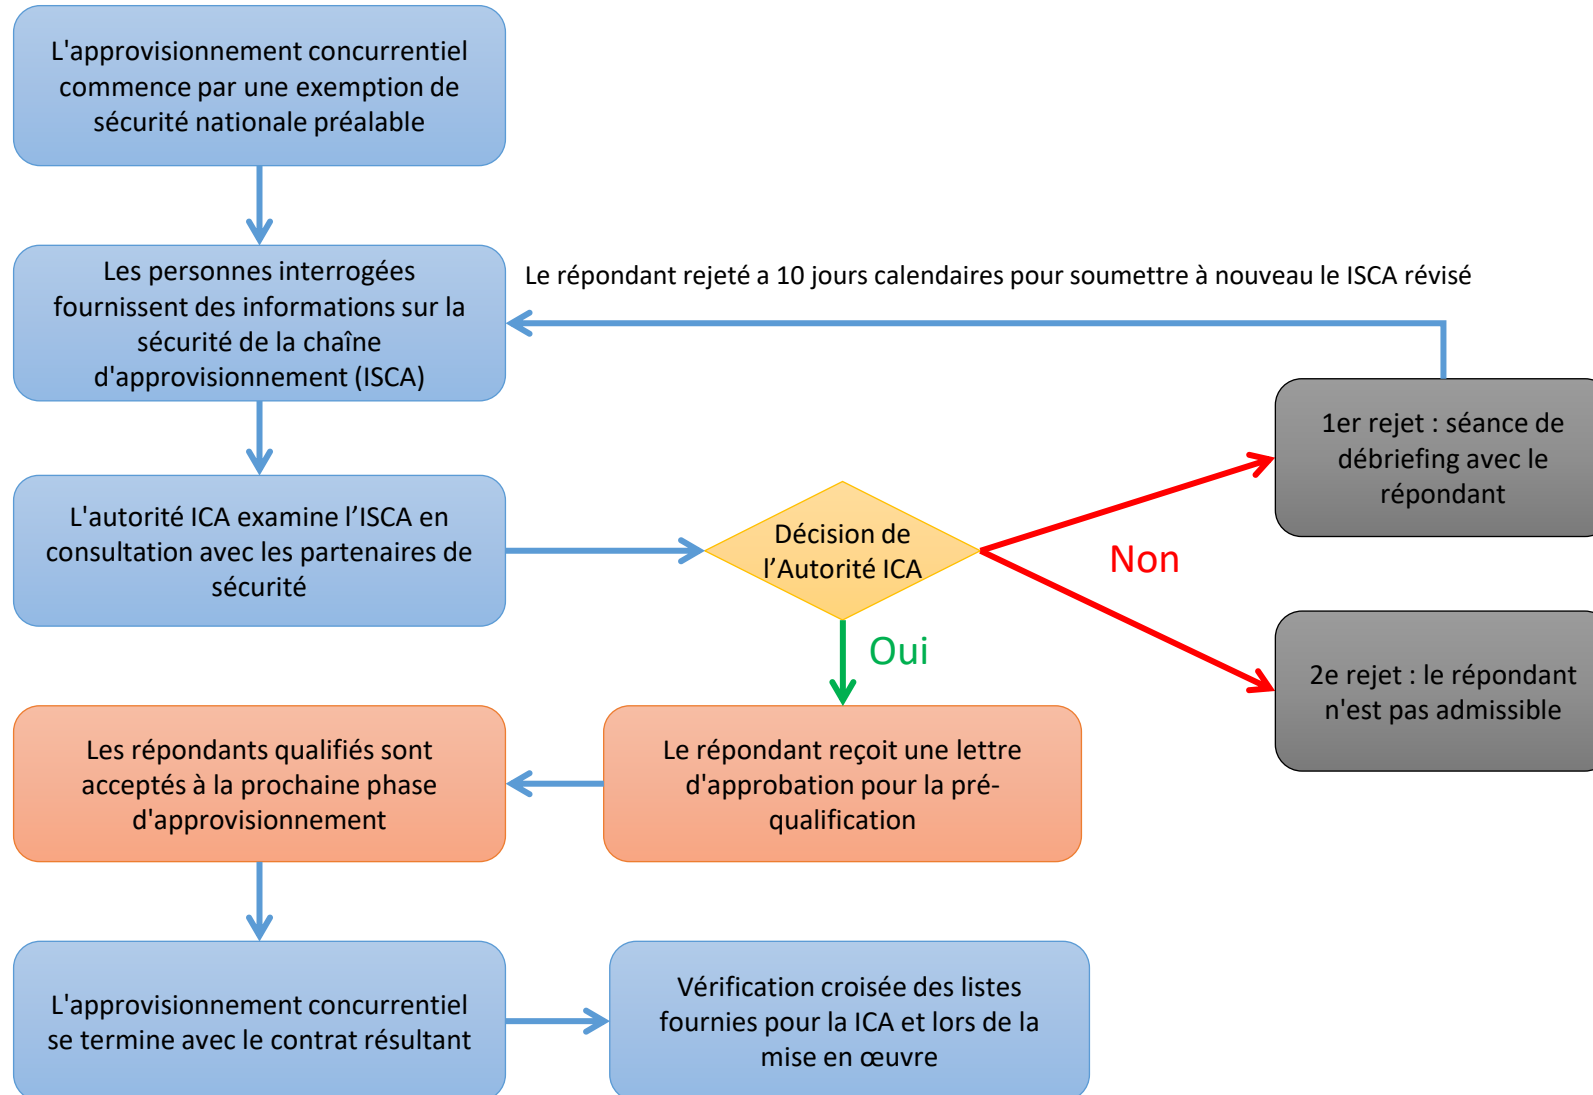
L'approvisionnement concurrentiel commence par une exemption de sécurité nationale préalable

Les personnes interrogées fournissent des informations sur la sécurité de la chaîne d'approvisionnement (ISCA)

Le répondant rejeté a 10 jours calendaires pour soumettre à nouveau le ISCA révisé

1er rejet : séance de débriefing avec le répondant

L'autorité ICA examine l'ISCA en consultation avec les partenaires de sécurité

Décision de l'Autorité ICA

Non

2e rejet : le répondant n'est pas admissible

Oui

Les répondants qualifiés sont acceptés à la prochaine phase d'approvisionnement

Le répondant reçoit une lettre d'approbation pour la pré-qualification

L'approvisionnement concurrentiel se termine avec le contrat résultant

Vérification croisée des listes fournies pour la ICA et lors de la mise en œuvre